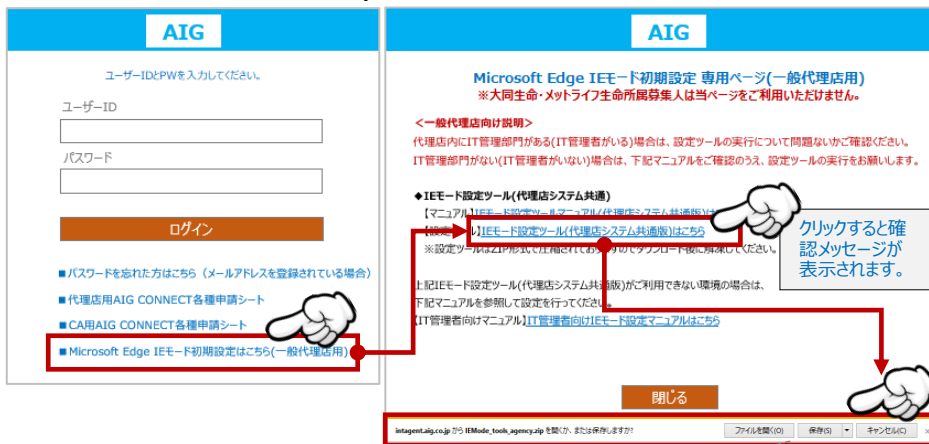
AIG

ユーザーIDとPWを入力してください。

ユーザーID

パスワード

ログイン

■ パスワードを忘れた方はこちら（メールアドレスを登録されている場合）

■ 代理店用AIG CONNECT各種申請シート

■ CA用AIG CONNECT各種申請シート

■ Microsoft Edge IEモード初期設定はこちら(一般代理店用)

AIG

Microsoft Edge IEモード初期設定 専用ページ(一般代理店用)

※大同生命・メットライフ生命所属募集人は当ページをご利用いただけません。

＜一般代理店向け説明＞

代理店内にIT管理部門がある(IT管理者がいる)場合は、設定ツールの実行について問題ないかご確認ください。

IT管理部門がない(IT管理者がいない)場合は、下記マニュアルをご確認のうえ、設定ツールの実行をお願いします。

◆IEモード設定ツール(代理店システム共通)

【マニュアル】IEモード設定ツールマニュアル(代理店システム共通版)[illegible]

【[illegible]】IEモード設定ツール(代理店システム共通版)はこちら

※設定ツールはZIP形式で圧縮されて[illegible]でダウンロード後に解凍してください。

クリックすると確認メッセージが表示されます。

上記IEモード設定ツール(代理店システム共通版)がご利用できない環境の場合は、下記マニュアルを参照して設定を行ってください。

【IT管理者向けマニュアル】IT管理者向けIEモード設定マニュアルはこちら

閉じる

intagent.aig.co.jp から IEMode_tools_agency.zip を開くか、または保存しますか?

ファイルを開く(O)　保存(S)　キャンセル(C)